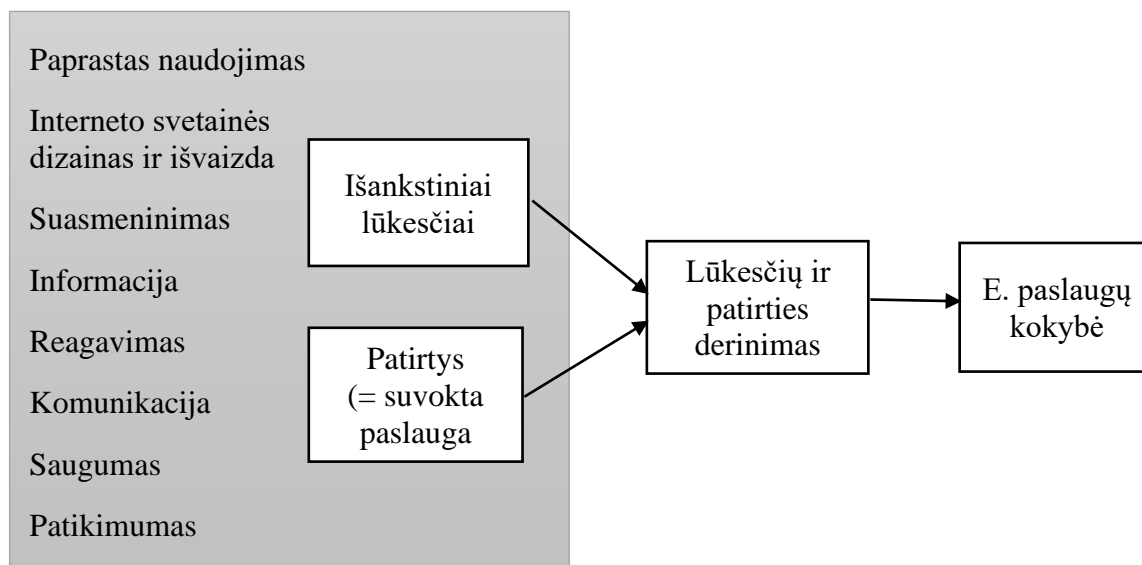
Paprastas naudojimas

Interneto svetainės dizainas ir išvaizda

Suasmeninimas

Informacija

Reagavimas

Komunikacija

Saugumas

Patikimumas

Išankstiniai lūkesčiai

Patirtys (= suvokta paslauga

Lūkesčių ir patirties derinimas

E. paslaugų kokybė